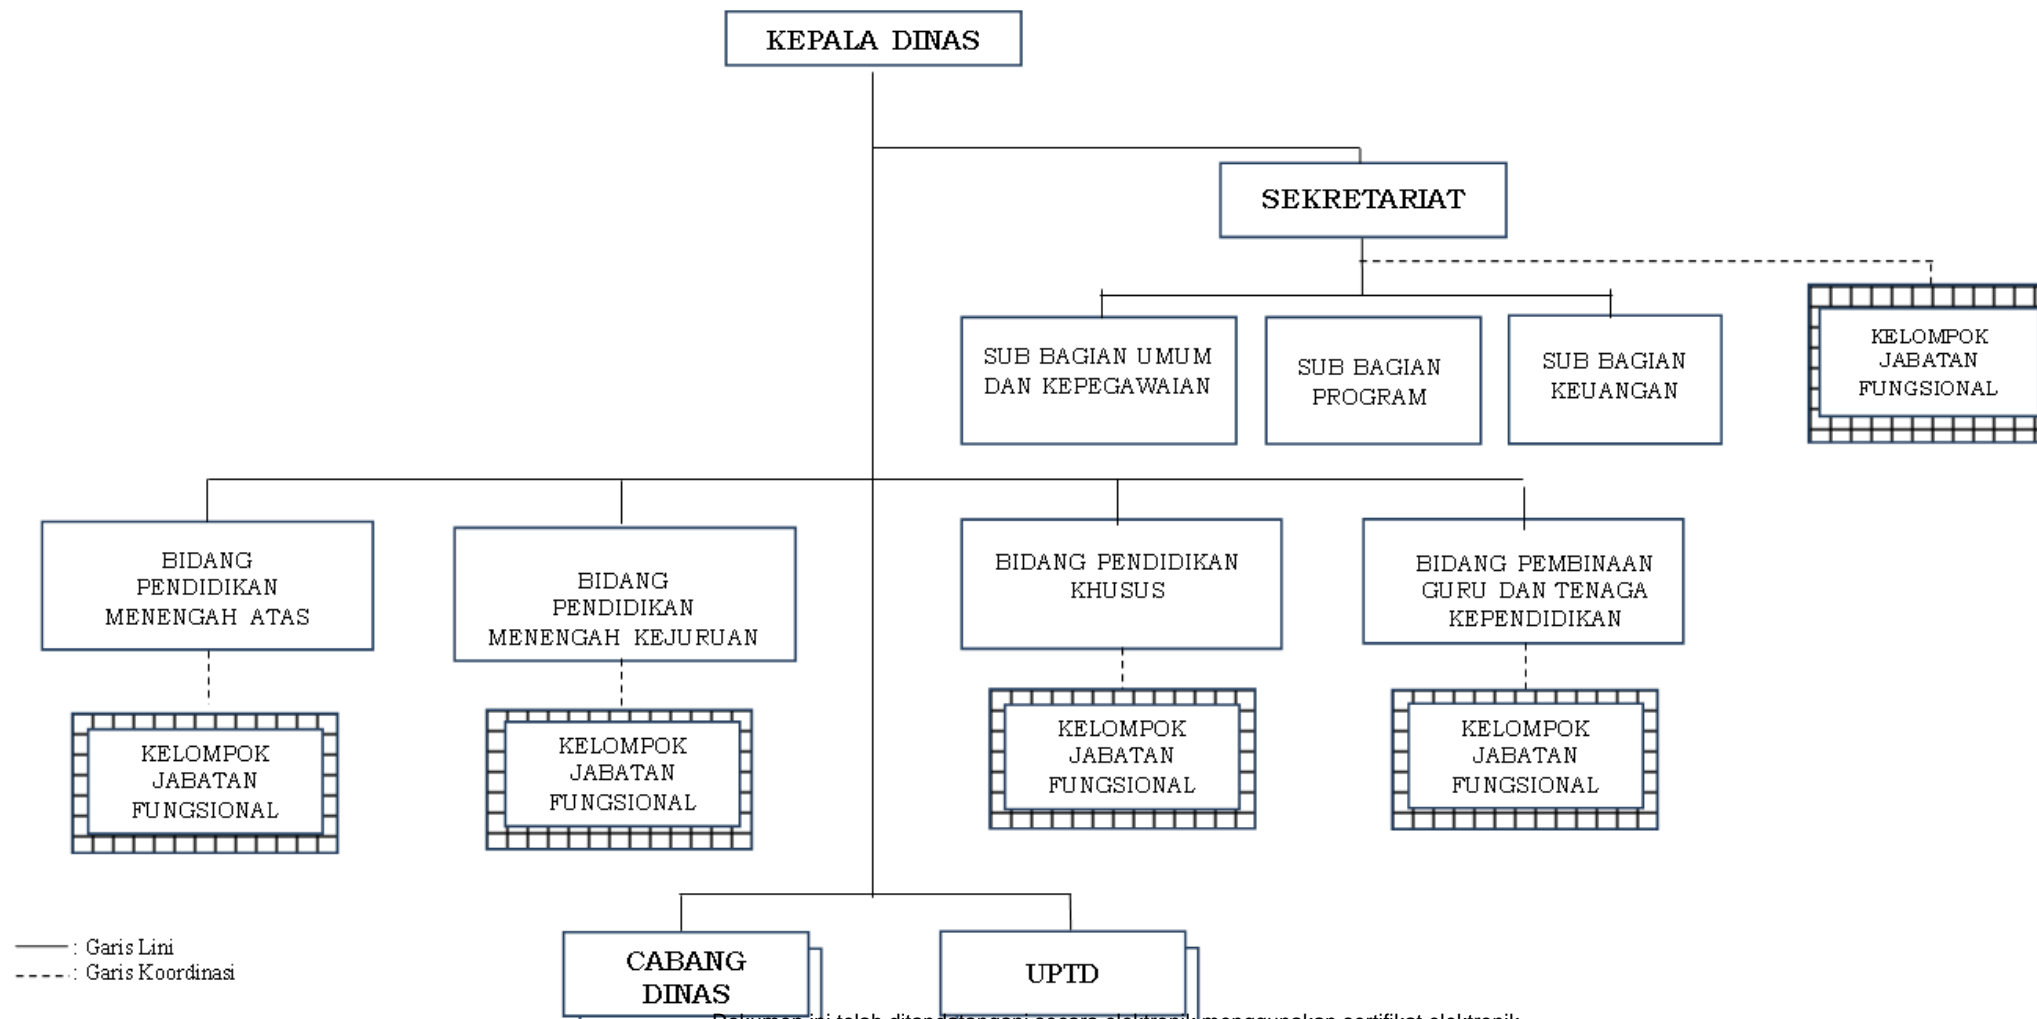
KEPALA DINAS

SEKRETARIAT

SUB BAGIAN UMUM DAN KEPEGAWAIAN

SUB BAGIAN PROGRAM

SUB BAGIAN KEUANGAN

KELOMPOK JABATAN FUNGSIONAL

BIDANG PENDIDIKAN MENENGAH ATAS

BIDANG PENDIDIKAN MENENGAH KEJURUAN

BIDANG PENDIDIKAN KHUSUS

BIDANG PEMBINAAN GURU DAN TENAGA KEPENDIDIKAN

KELOMPOK JABATAN FUNGSIONAL

KELOMPOK JABATAN FUNGSIONAL

KELOMPOK JABATAN FUNGSIONAL

KELOMPOK JABATAN FUNGSIONAL

: Garis Lini
: Garis Koordinasi

CABANG DINAS

UPTD

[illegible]